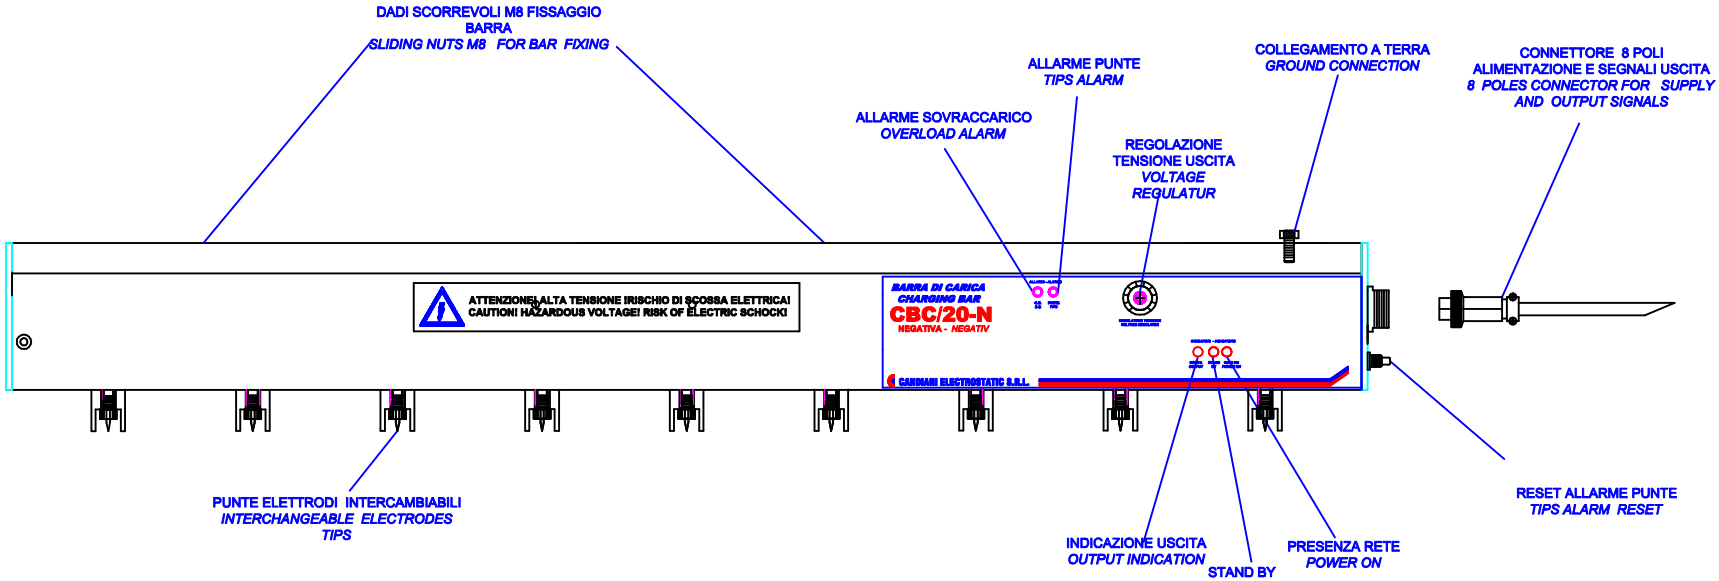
DADI SCORREVOLI M8 FISSAGGIO BARRA
SLIDING NUTS M8 FOR BAR FIXING

ALLARME PUNTE
TIPS ALARM

COLLEGAMENTO A TERRA
GROUND CONNECTION

CONNETTORE 8 POLI
ALIMENTAZIONE E SEGNALI USCITA
8 POLES CONNECTOR FOR SUPPLY
AND OUTPUT SIGNALS

ALLARME SOVRACCARICO
OVERLOAD ALARM

REGOLAZIONE
TENSIONE USCITA
VOLTAGE
REGULATUR

ATTENZIONE! ALTA TENSIONE !RISCHIO DI SCOSSA ELETTRICA!
CAUTION! HAZARDOUS VOLTAGE! RISK OF ELECTRIC SCHOCK!

BARRA DI CARICA
CHARGING BAR
CBC/20-N
NEGATIVA - NEGATIV

CANDIANI ELECTROSTATIC S.R.L.

PUNTE ELETTRODI INTERCAMBIABILI
INTERCHANGEABLE ELECTRODES
TIPS

RESET ALLARME PUNTE
TIPS ALARM RESET

INDICAZIONE USCITA
OUTPUT INDICATION

STAND BY

PRESENZA RETE
POWER ON